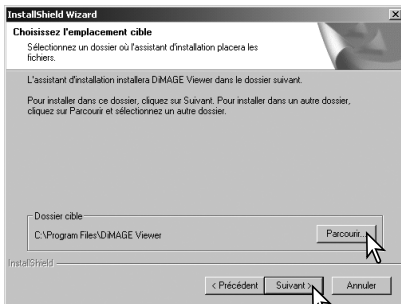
InstallShield Wizard

Choisissez l'emplacement cible

Sélectionnez un dossier où l'assistant d'installation placera les fichiers.

L'assistant d'installation installera DiMAGE Viewer dans le dossier suivant.

Pour installer dans ce dossier, cliquez sur Suivant. Pour installer dans un autre dossier, cliquez sur Parcourir et sélectionnez un autre dossier.

Dossier cible

C:\Program Files\DiMAGE Viewer

Parcourir...

InstallShield

< Précédent

Suivant >

Annuler